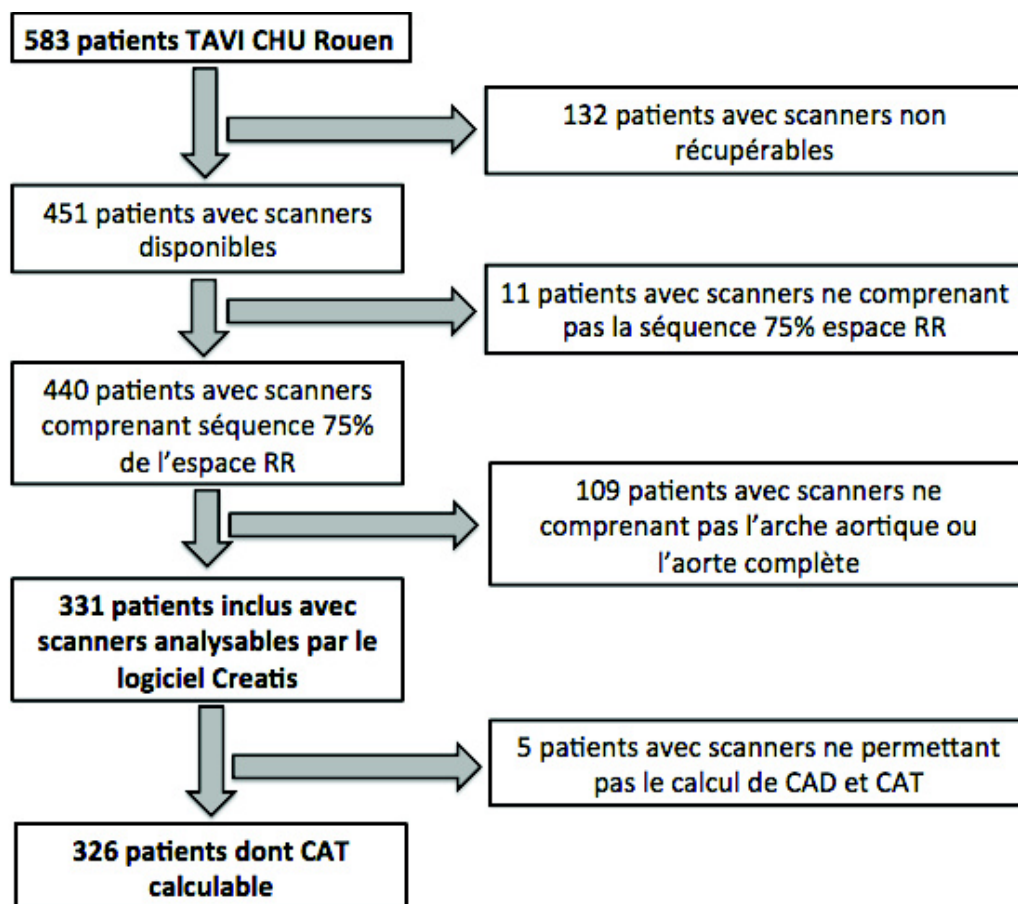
583 patients TAVI CHU Rouen

132 patients avec scanners non récupérables

451 patients avec scanners disponibles

11 patients avec scanners ne comprenant pas la séquence 75% espace RR

440 patients avec scanners comprenant séquence 75% de l'espace RR

109 patients avec scanners ne comprenant pas l'arche aortique ou l'aorte complète

331 patients inclus avec scanners analysables par le logiciel Creatis

5 patients avec scanners ne permettant pas le calcul de CAD et CAT

326 patients dont CAT calculable